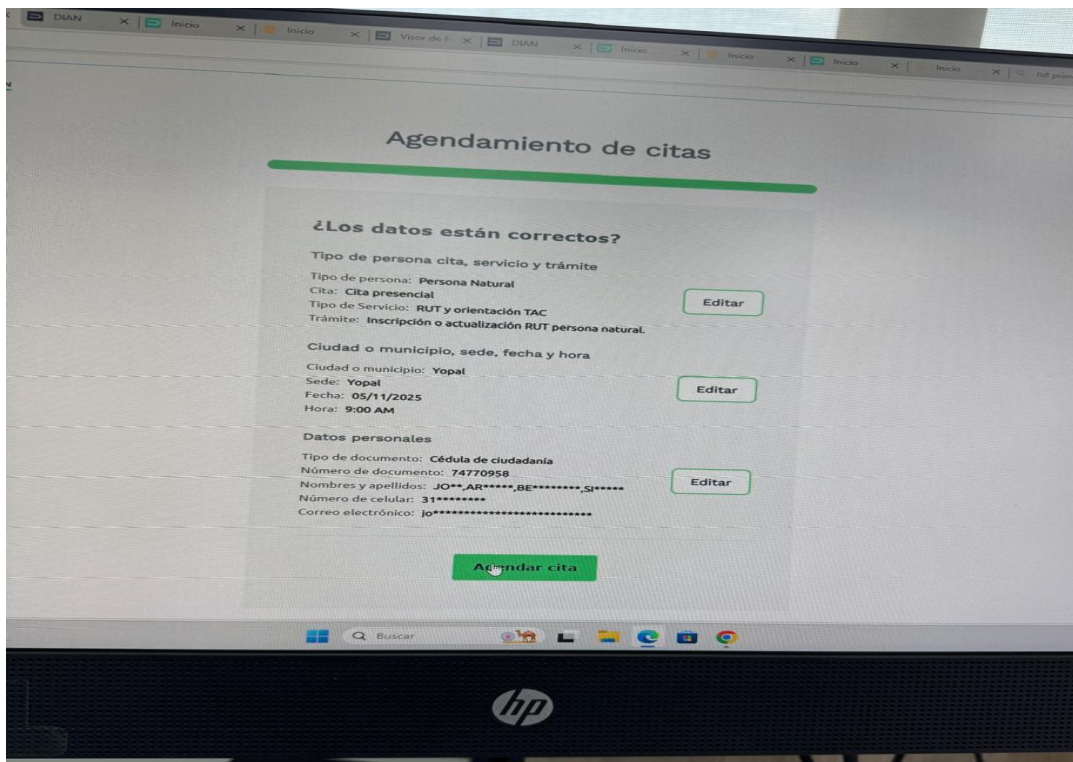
DIAN × Inicio × Inicio × Visor de F × DIAN × Inicio × Inicio × Inicio × Inicio × rut prim

Agendamiento de citas

¿Los datos están correctos?

Tipo de persona cita, servicio y trámite

Tipo de persona: Persona Natural
Cita: Cita presencial
Tipo de Servicio: RUT y orientación TAC
Trámite: Inscripción o actualización RUT persona natural.

Editar

Ciudad o municipio, sede, fecha y hora

Ciudad o municipio: Yopal
Sede: Yopal
Fecha: 05/11/2025
Hora: 9:00 AM

Editar

Datos personales

Tipo de documento: Cédula de ciudadanía
Número de documento: 74770958
Nombres y apellidos: JO**,AR*****,BE********,SI*****
Número de celular: 31********
Correo electrónico: jo***************************

Editar

Agendar cita

Buscar

hp